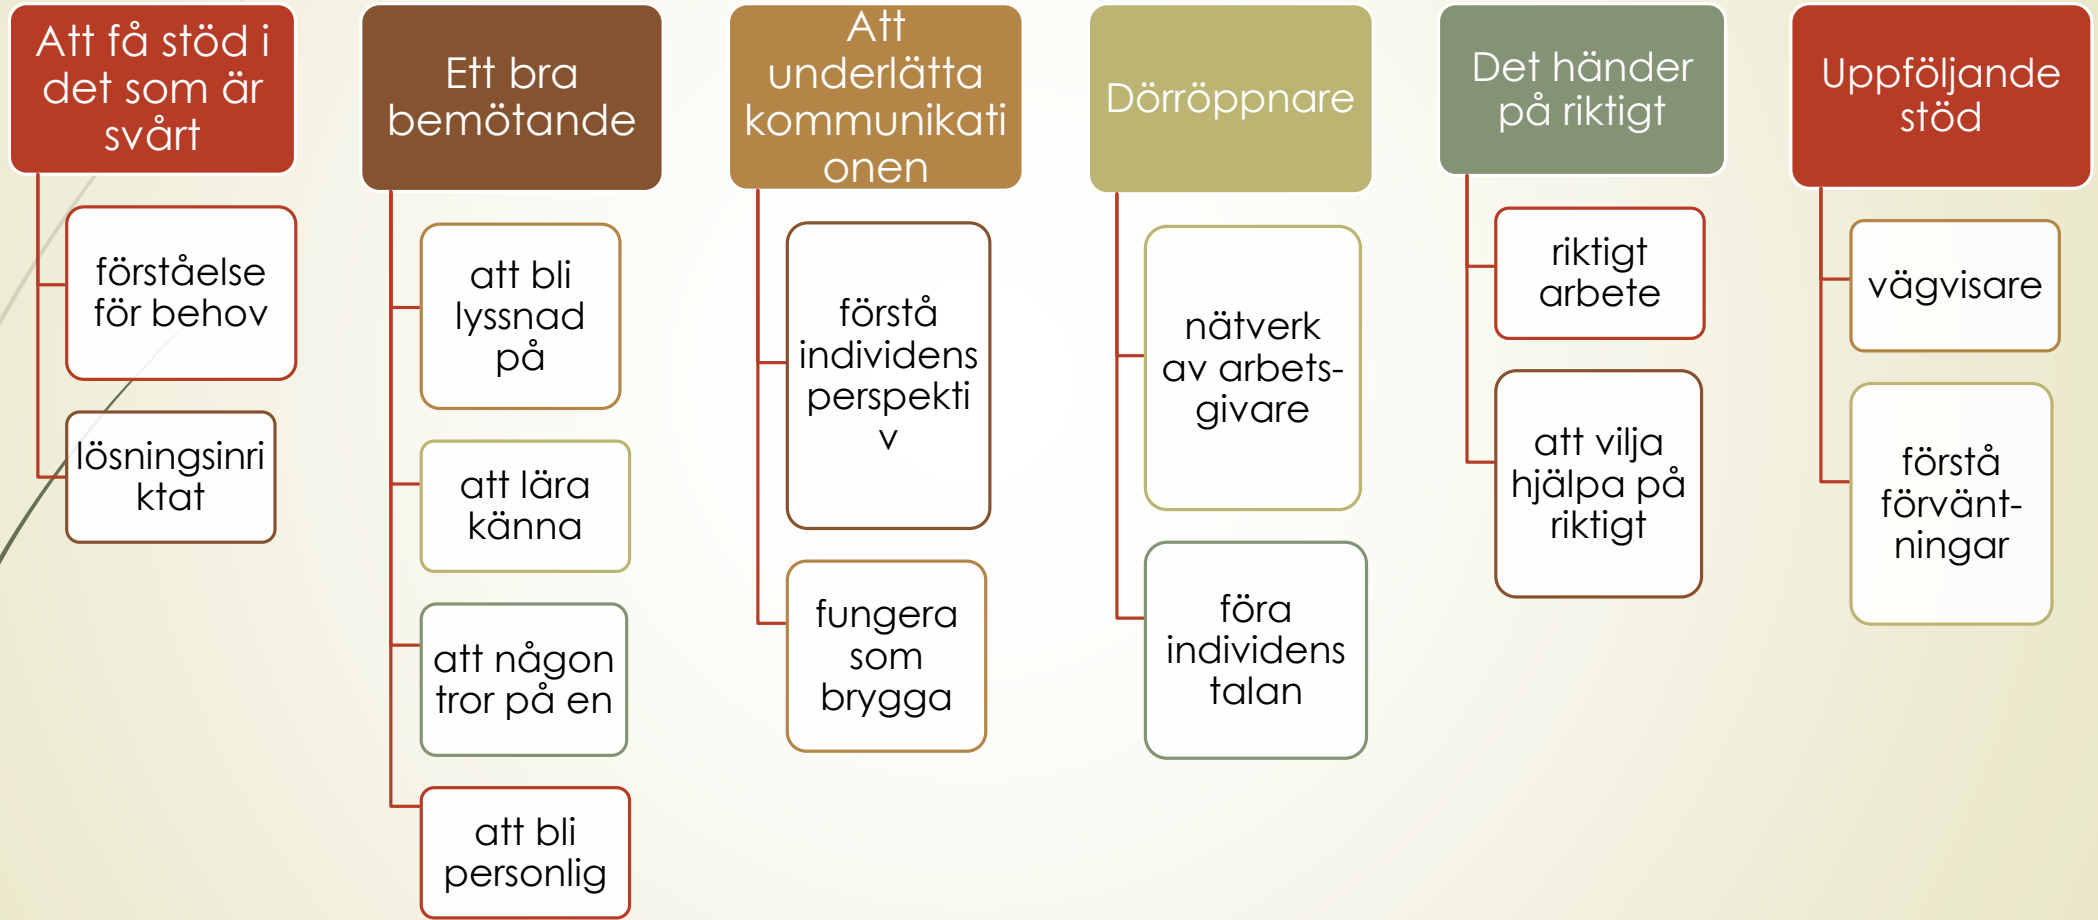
Att få stöd i det som är svårt

förståelse för behov

lösningsinriktat

Ett bra bemötande

att bli lyssnad på

att lära känna

att någon tror på en

att bli personlig

Att underlätta kommunikationen

förstå individens perspektiv

fungera som brygga

Dörröppnare

nätverk av arbetsgivare

föra individens talan

Det händer på riktigt

riktigt arbete

att vilja hjälpa på riktigt

Uppföljande stöd

vägvisare

förstå förväntningar